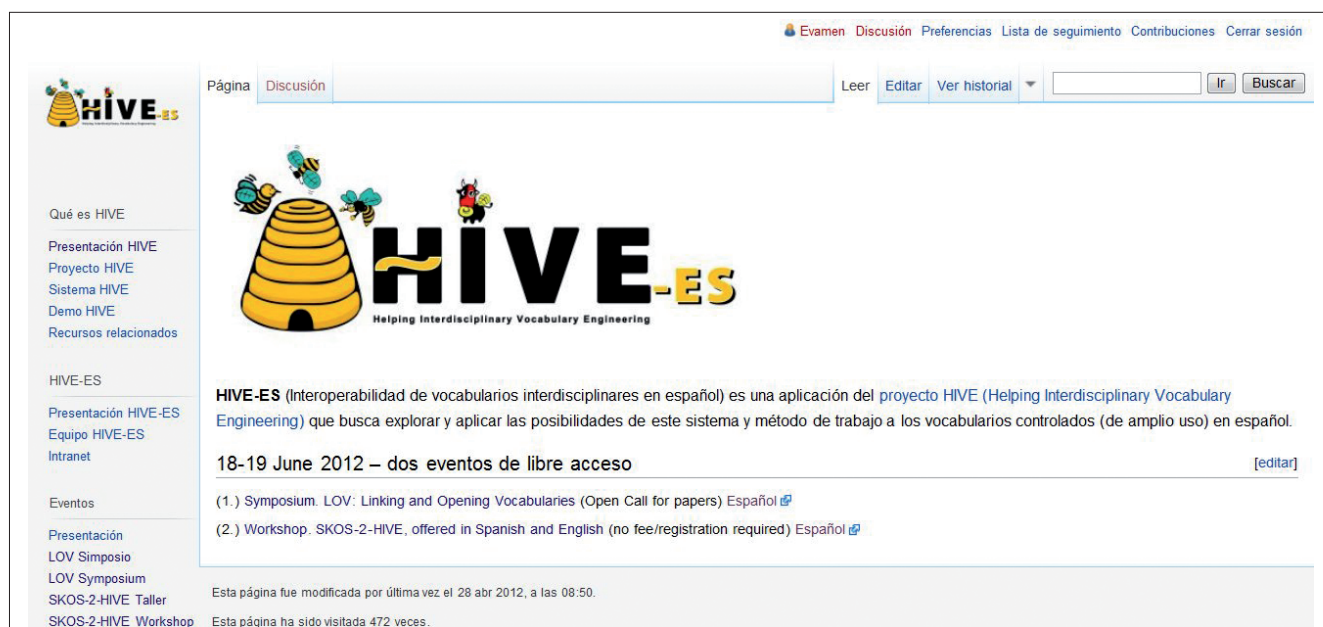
Evamen Discusión Preferencias Lista de seguimiento Contribuciones Cerrar sesión

HIVE-ES

Página Discusión

Leer Editar Ver historial

Ir Buscar

Qué es HIVE

Presentación HIVE
Proyecto HIVE
Sistema HIVE
Demo HIVE
Recursos relacionados

HIVE-ES

Presentación HIVE-ES
Equipo HIVE-ES
Intranet

Eventos

Presentación
LOV Simposio
LOV Symposium
SKOS-2-HIVE Taller
SKOS-2-HIVE Workshop

HIVE-ES
Helping Interdisciplinary Vocabulary Engineering

**HIVE-ES** (Interoperabilidad de vocabularios interdisciplinares en español) es una aplicación del proyecto HIVE (Helping Interdisciplinary Vocabulary Engineering) que busca explorar y aplicar las posibilidades de este sistema y método de trabajo a los vocabularios controlados (de amplio uso) en español.

18-19 June 2012 – dos eventos de libre acceso

[editar]

(1.) Symposium. LOV: Linking and Opening Vocabularies (Open Call for papers) Español

(2.) Workshop. SKOS-2-HIVE, offered in Spanish and English (no fee/registration required) Español

Esta página fue modificada por última vez el 28 abr 2012, a las 08:50.

Esta página ha sido visitada 472 veces.